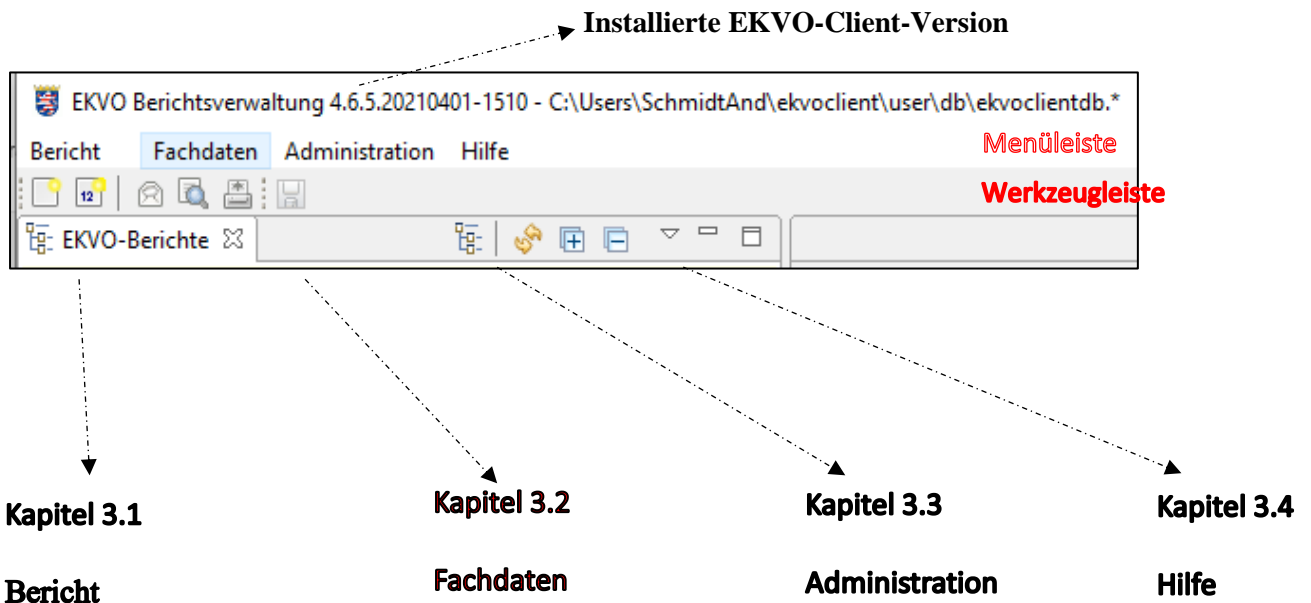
Installierte EKVO-Client-Version

EKVO Berichtsverwaltung 4.6.5.20210401-1510 - C:\Users\SchmidtAnd\ekvoclient\user\db\ekvoclientdb.*

Bericht Fachdaten Administration Hilfe

Menüleiste

12

Werkzeugleiste

EKVO-Berichte

Kapitel 3.1

Bericht

Kapitel 3.2

Fachdaten

Kapitel 3.3

Administration

Kapitel 3.4

Hilfe